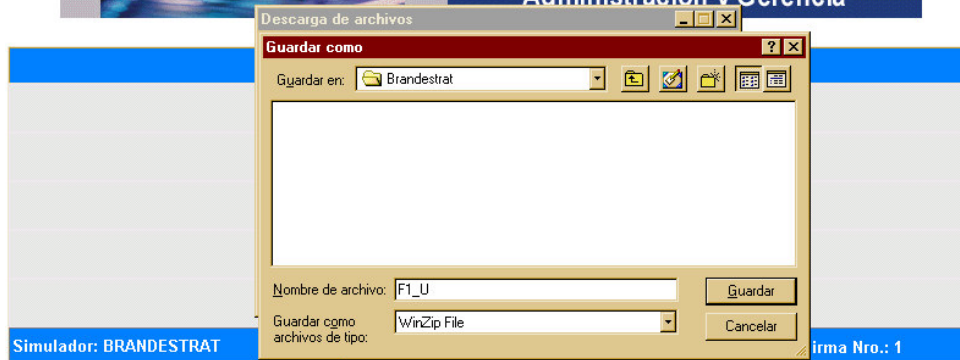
Administración y Gerencia

Descarga de archivos

Guardar como

?

Guardar en: Brandestrat

Nombre de archivo: F1_U

Guardar

Guardar como archivos de tipo: WinZip File

Cancelar

Simulador: BRANDESTRAT

irma Nro.: 1